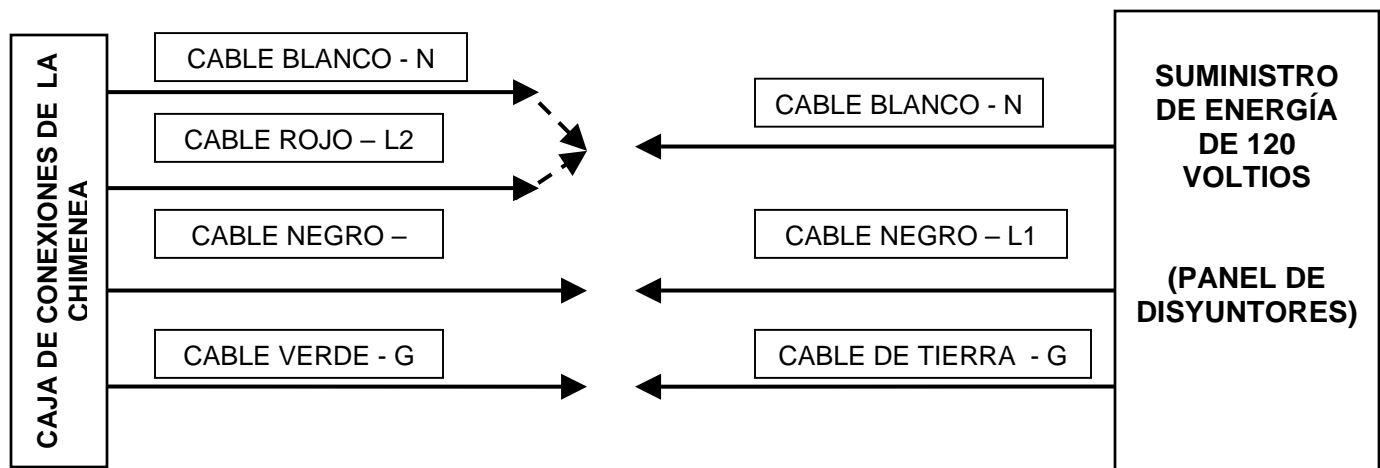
CAJA DE CONEXIONES DE LA CHIMENEA

CABLE BLANCO - N

CABLE ROJO – L2

CABLE NEGRO –

CABLE VERDE - G

CABLE BLANCO - N

CABLE NEGRO – L1

CABLE DE TIERRA - G

SUMINISTRO DE ENERGÍA DE 120 VOLTIOS

(PANEL DE DISYUNTORES)